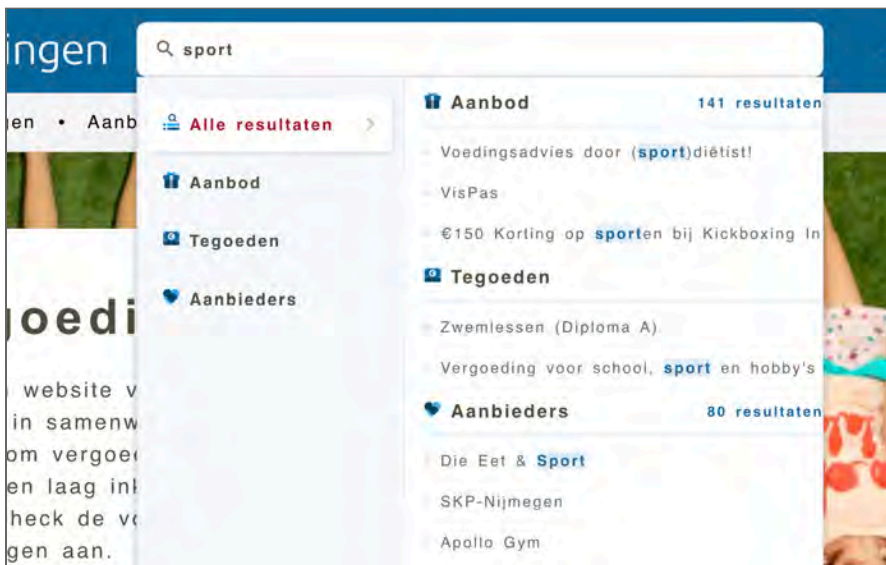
ingen

sport

en • Aanb

Alle resultaten

Aanbod

Tegoeden

Aanbieders

Aanbod 141 resultaten

Voedingsadvies door (sport)diëtist!

VisPas

€150 Korting op sporten bij Kickboxing In

Tegoeden

Zwemlessen (Diploma A)

Vergoeding voor school, sport en hobby's

Aanbieders 80 resultaten

Die Eet & Sport

SKP-Nijmegen

Apollo Gym

oedi

website v
in samenw
om vergoe
en laag ink
heck de v
gen aan.